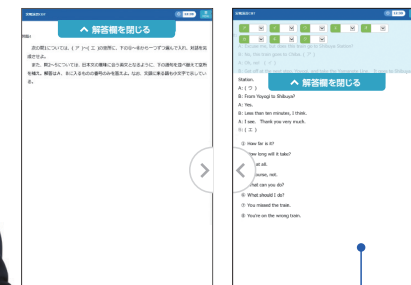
英語総合テスト

^ 解答欄を閉じる

問題1

次の問1については、(ア)〜(エ)の空所に、下の①〜⑧から一つずつ選んで入れ、対話を完成させよ。

また、問2〜5については、日本文の意味に合う英文となるように、下の語句を並べ替えて空所を補え。解答は、Ａ、Ｂに入るものの番号のみを答えよ。なお、文頭に来る語も小文字で示している。

^ 解答欄を閉じる

Station.

A: ( ウ )

B: From Yoyogi to Shibuya?

A: Yes.

B: Less than ten minutes, I think.

A: I see. Thank you very much.

① ( エ )

① How far is it?

② How long will it take?

③ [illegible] at all.

④ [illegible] course, not.

⑤ What can you do?

⑥ What should I do?

⑦ You missed the train.

⑧ You're on the wrong train.